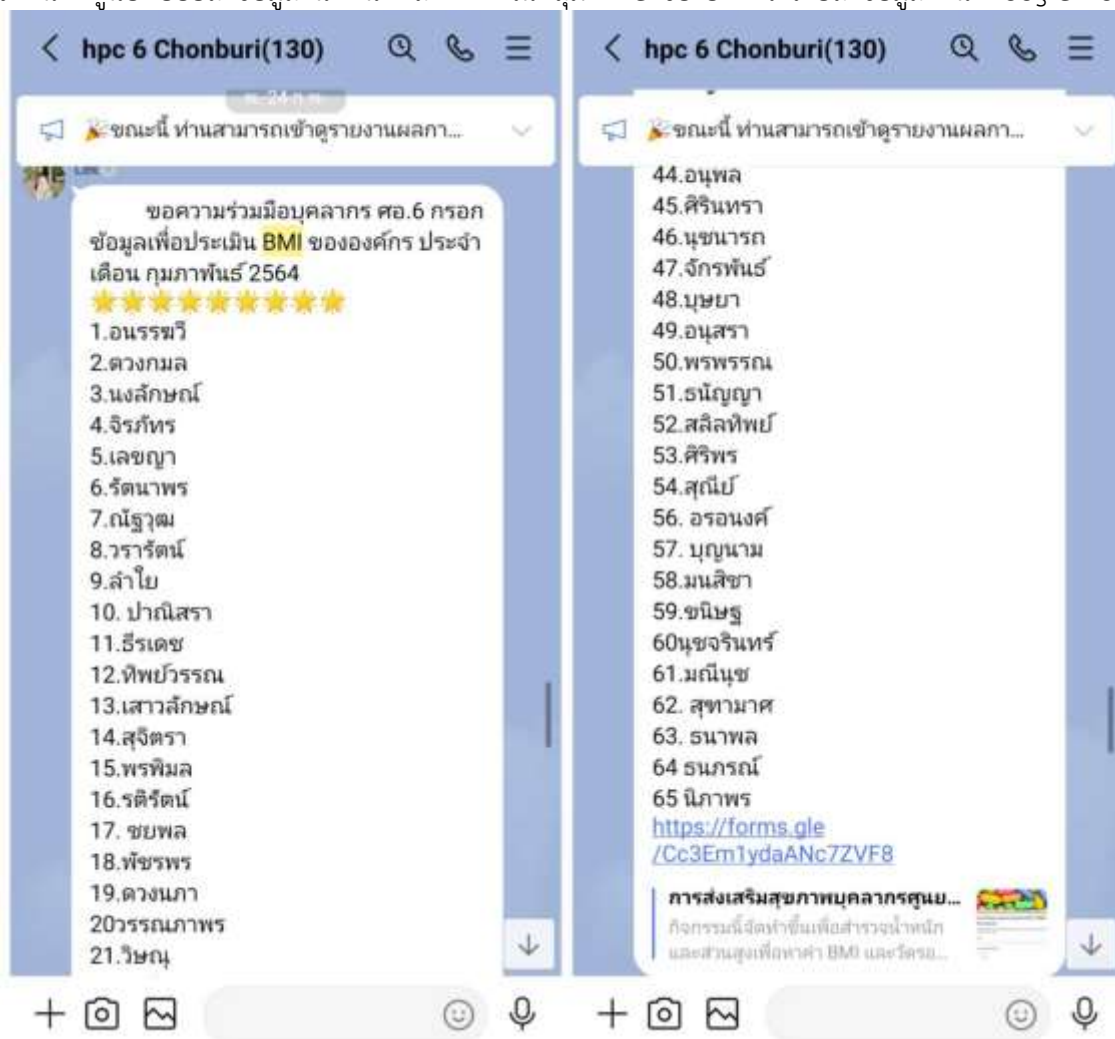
hpc 6 Chonburi(130)

ขณะนี้ ท่านสามารถเข้าดูรายงานผลกา...

ขอความร่วมมือบุคลากร ศอ.6 กรอกข้อมูลเพื่อประเมิน BMI ขององค์กร ประจำเดือน กุมภาพันธ์ 2564
⭐⭐⭐⭐⭐⭐⭐⭐⭐
1.อนรรฆวี
2.ดวงกมล
3.นงลักษณ์
4.จิรภัทร
5.เลขญา
6.รัตนาพร
7.ณัฐวุฒ
8.วรารัตน์
9.ลำใย
10. ปาณิสรา
11.ธีรเดช
12.ทิพย์วรรณ
13.เสาวลักษณ์
14.สุจิตรา
15.พรพิมล
16.รติรัตน์
17. ชยพล
18.พัชรพร
19.ดวงนภา
20วรรณภาพร
21.วิษณุ

hpc 6 Chonburi(130)

ขณะนี้ ท่านสามารถเข้าดูรายงานผลกา...

44.อนุพล
45.ศิรินทรา
46.นุชนารถ
47.จักรพันธ์
48.บุษยา
49.อนุสรา
50.พรพรรณ
51.ธนัญญา
52.สลิลทิพย์
53.ศิริพร
54.สุณีย์
56. อรอนงค์
57. บุญนาม
58.มนสิชา
59.ชนิษฐ
60นุชจรินทร์
61.มณีนุช
62. สุขามาศ
63. ธนาพล
64 ธนภรณ์
65 นิภาพร
https://forms.gle/Cc3Em1ydaANc7ZVF8

การส่งเสริมสุขภาพบุคลากรศูนย...
กิจกรรมนี้จัดทำขึ้นเพื่อสำรวจน้ำหนักและส่วนสูงเพื่อหาค่า BMI และวัดรอ...